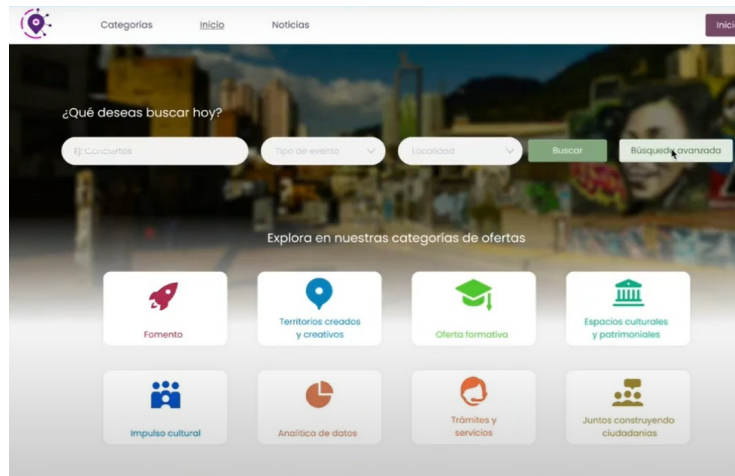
Categorias Inicio Noticias

Inici

¿Qué deseas buscar hoy?

Ej: Conciertos

Tipo de evento

Localidad

Buscar

Búsqueda avanzada

Explora en nuestras categorías de ofertas

Fomento

Territorios creados y creativos

Oferta formativa

Espacios culturales y patrimoniales

Impulso cultural

Analítica de datos

Trámites y servicios

Juntos construyendo ciudadanías